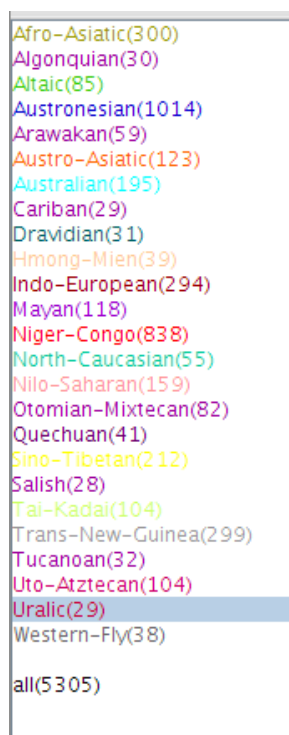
Afro-Asiatic(300)
Algonquian(30)
Altaic(85)
Austronesian(1014)
Arawakan(59)
Austro-Asiatic(123)
Australian(195)
Cariban(29)
Dravidian(31)
Hmong-Mien(39)
Indo-European(294)
Mayan(118)
Niger-Congo(838)
North-Caucasian(55)
Nilo-Saharan(159)
Otomian-Mixtecan(82)
Quechuan(41)
Sino-Tibetan(212)
Salish(28)
Tai-Kadai(104)
Trans-New-Guinea(299)
Tucanoan(32)
Uto-Atztecan(104)
Uralic(29)
Western-Fly(38)

all(5305)